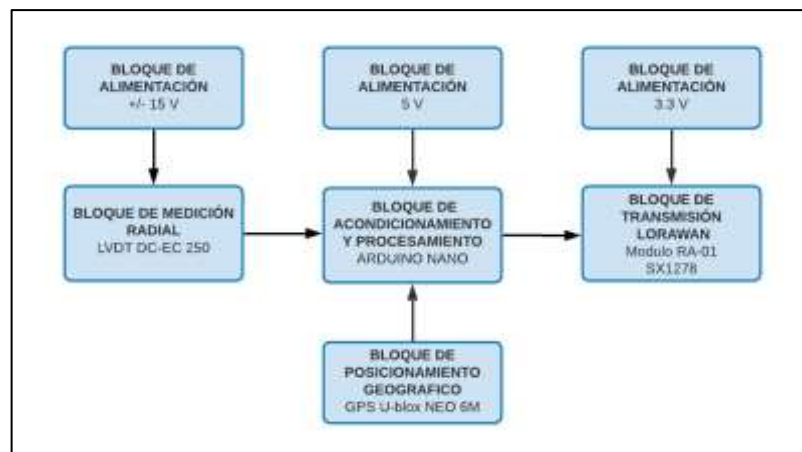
BLOQUE DE ALIMENTACIÓN
+/- 15 V

BLOQUE DE ALIMENTACIÓN
5 V

BLOQUE DE ALIMENTACIÓN
3.3 V

BLOQUE DE MEDICIÓN RADIAL
LVDT DC-EC 250

BLOQUE DE ACONDICIONAMIENTO Y PROCESAMIENTO
ARDUINO NANO

BLOQUE DE TRANSMISIÓN LORAWAN
Modulo RA-01
SX1278

BLOQUE DE POSICIONAMIENTO GEOGRAFICO
GPS U-blox NEO 6M